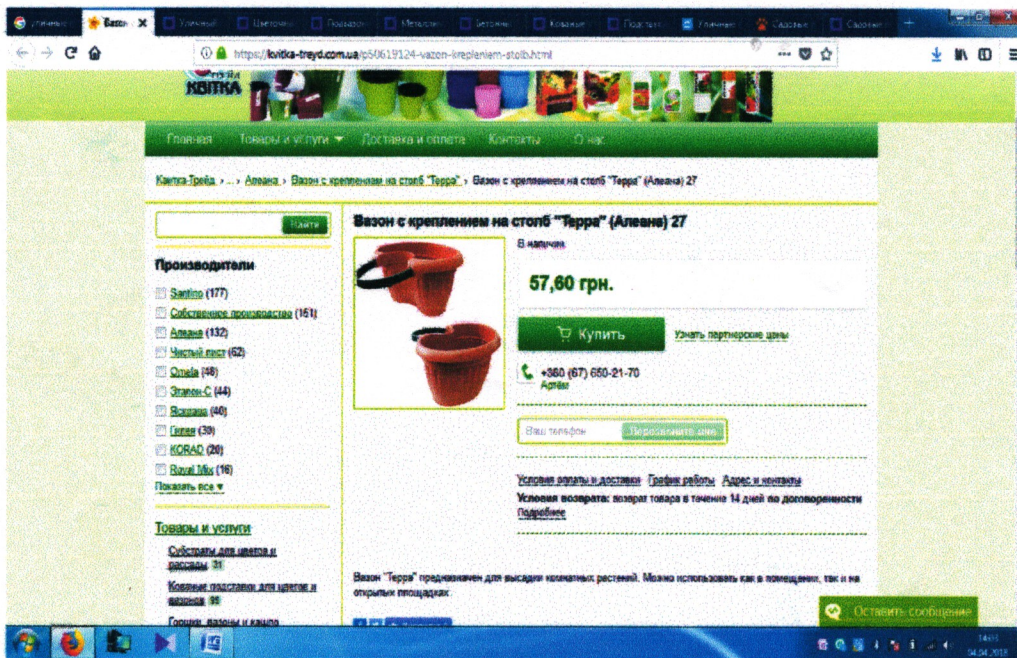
Уличные | Вазон | Уличные | Цветочн | Подставк | Металлич | Бетонны | Кованые | Подставк | Уличные | Садовые | Садовые

https://kvitka-treyd.com.ua/p50619124-vazon-krepleniem-stolb.html

KBITKA

Главная Товары и услуги Доставка и оплата Контакты О нас

Квитка-Трейд › ... › Алеана › Вазон с креплением на столб "Терра" › Вазон с креплением на столб "Терра" (Алеана) 27

Найти

Производители

Santino (177)
Собственное производство (151)
Алеана (132)
Чистый лист (62)
Omela (46)
Элиан-С (44)
Ясенсвиа (40)
Гилея (39)
KORAD (20)
Royal Mix (16)
Показать все ▾

Товары и услуги

Субстраты для цветов и рассады 31
Кованые подставки для цветов и вазонов 95
Горшки, вазоны и кашпо

Вазон с креплением на столб "Терра" (Алеана) 27

В наличии

57,60 грн.

Купить

Узнать партнерские цены

+380 (67) 650-21-70
Артём

Ваш телефон
Перезвоните мне

Условия оплаты и доставки График работы Адрес и контакты
Условия возврата: возврат товара в течение 14 дней по договоренности
Подробнее

Вазон "Терра" предназначен для высадки комнатных растений. Можно использовать как в помещении, так и на открытых площадках.

Оставить сообщение

14:05
04.04.2018